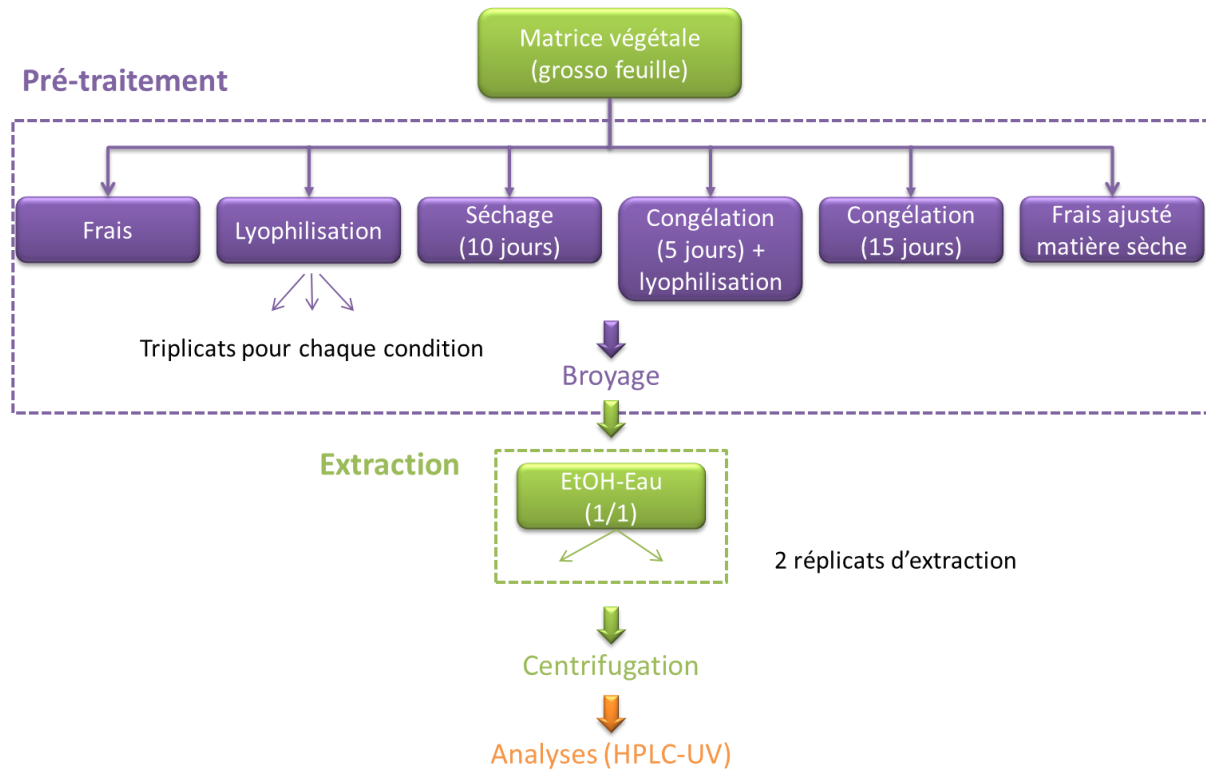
Matrice végétale (grosso feuille)

Pré-traitement

Frais

Lyophilisation

Séchage (10 jours)

Congélation (5 jours) + lyophilisation

Congélation (15 jours)

Frais ajusté matière sèche

Triplicats pour chaque condition

Broyage

Extraction

EtOH-Eau (1/1)

2 réplicats d'extraction

Centrifugation

Analyses (HPLC-UV)